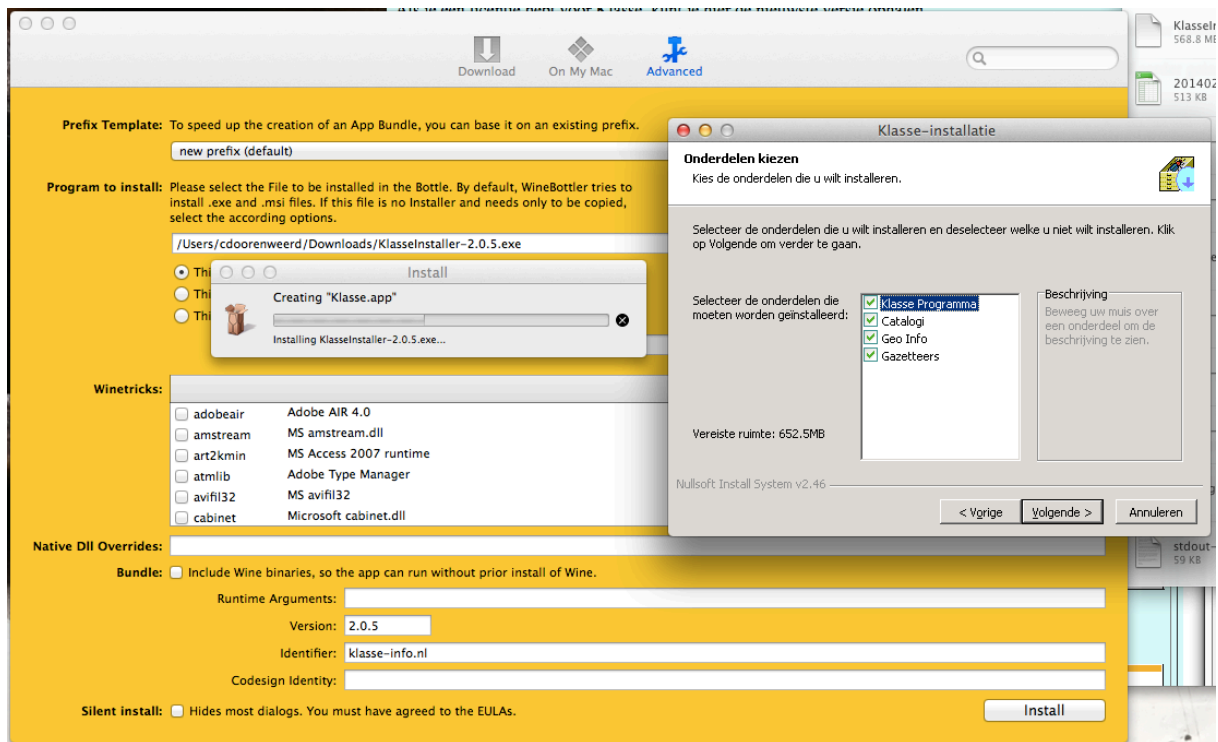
Download On My Mac Advanced

KlasseIn
568.8 MB

201402
513 KB

Prefix Template: To speed up the creation of an App Bundle, you can base it on an existing prefix.

new prefix (default)

Program to install: Please select the File to be installed in the Bottle. By default, WineBottler tries to install .exe and .msi files. If this file is no Installer and needs only to be copied, select the according options.

/Users/cdoorenweerd/Downloads/KlasseInstaller-2.0.5.exe

Thi
Thi
Thi

Install
Creating "Klasse.app"
Installing KlasseInstaller-2.0.5.exe...

Winetricks:
adobeair Adobe AIR 4.0
amstream MS amstream.dll
art2kmin MS Access 2007 runtime
atmlib Adobe Type Manager
avifil32 MS avifil32
cabinet Microsoft cabinet.dll

Native Dll Overrides:
Bundle: Include Wine binaries, so the app can run without prior install of Wine.
Runtime Arguments:
Version: 2.0.5
Identifier: klasse-info.nl
Codesign Identity:
Silent install: Hides most dialogs. You must have agreed to the EULAs.
Install

Klasse-installatie
Onderdelen kiezen
Kies de onderdelen die u wilt installeren.

Selecteer de onderdelen die u wilt installeren en deselecteer welke u niet wilt installeren. Klik op Volgende om verder te gaan.

Selecteer de onderdelen die moeten worden geinstalleerd:
Klasse Programma
Catalogi
Geo Info
Gazetteers

Beschrijving
Beweeg uw muis over een onderdeel om de beschrijving te zien.

Vereiste ruimte: 652.5MB

Nullsoft Install System v2.46

< Vorige Volgende > Annuleren

stdout-
59 KB